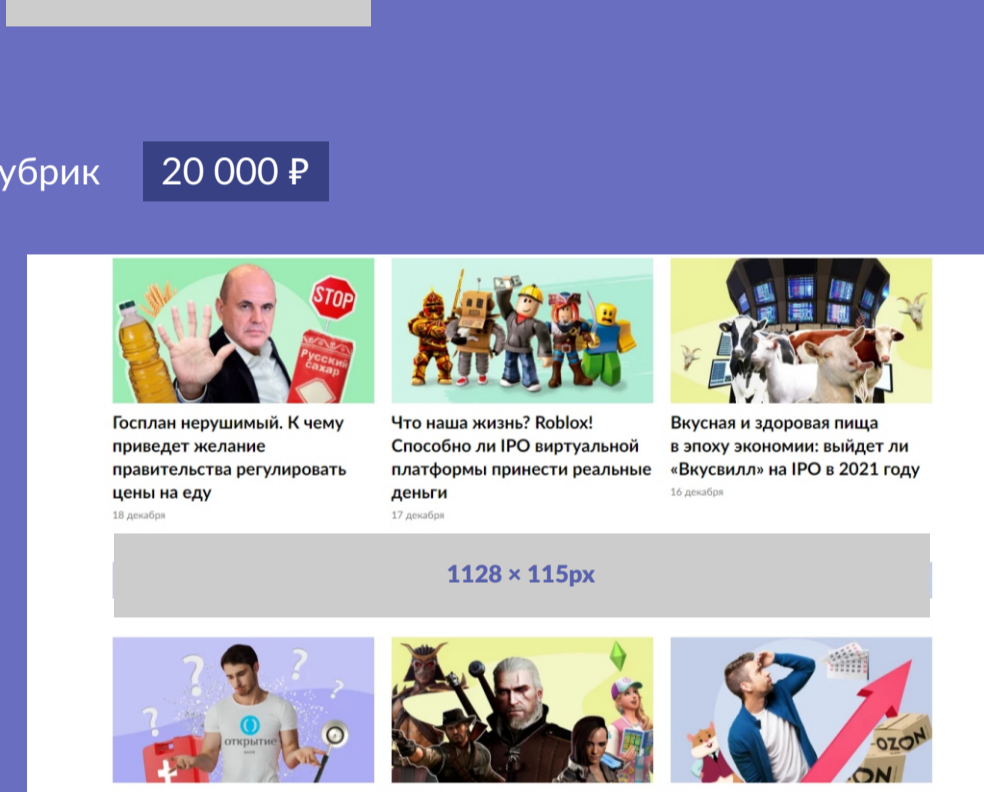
убрик 20 000 ₽

STOP
Русский сахар

Госплан нерушимый. К чему приведет желание правительства регулировать цены на еду
18 декабря

Что наша жизнь? Roblox! Способно ли IPO виртуальной платформы принести реальные деньги
17 декабря

Вкусная и здоровая пища в эпоху экономии: выйдет ли «Вкусвилл» на IPO в 2021 году
16 декабря

1128 × 115px

открытие

OZON
ZON